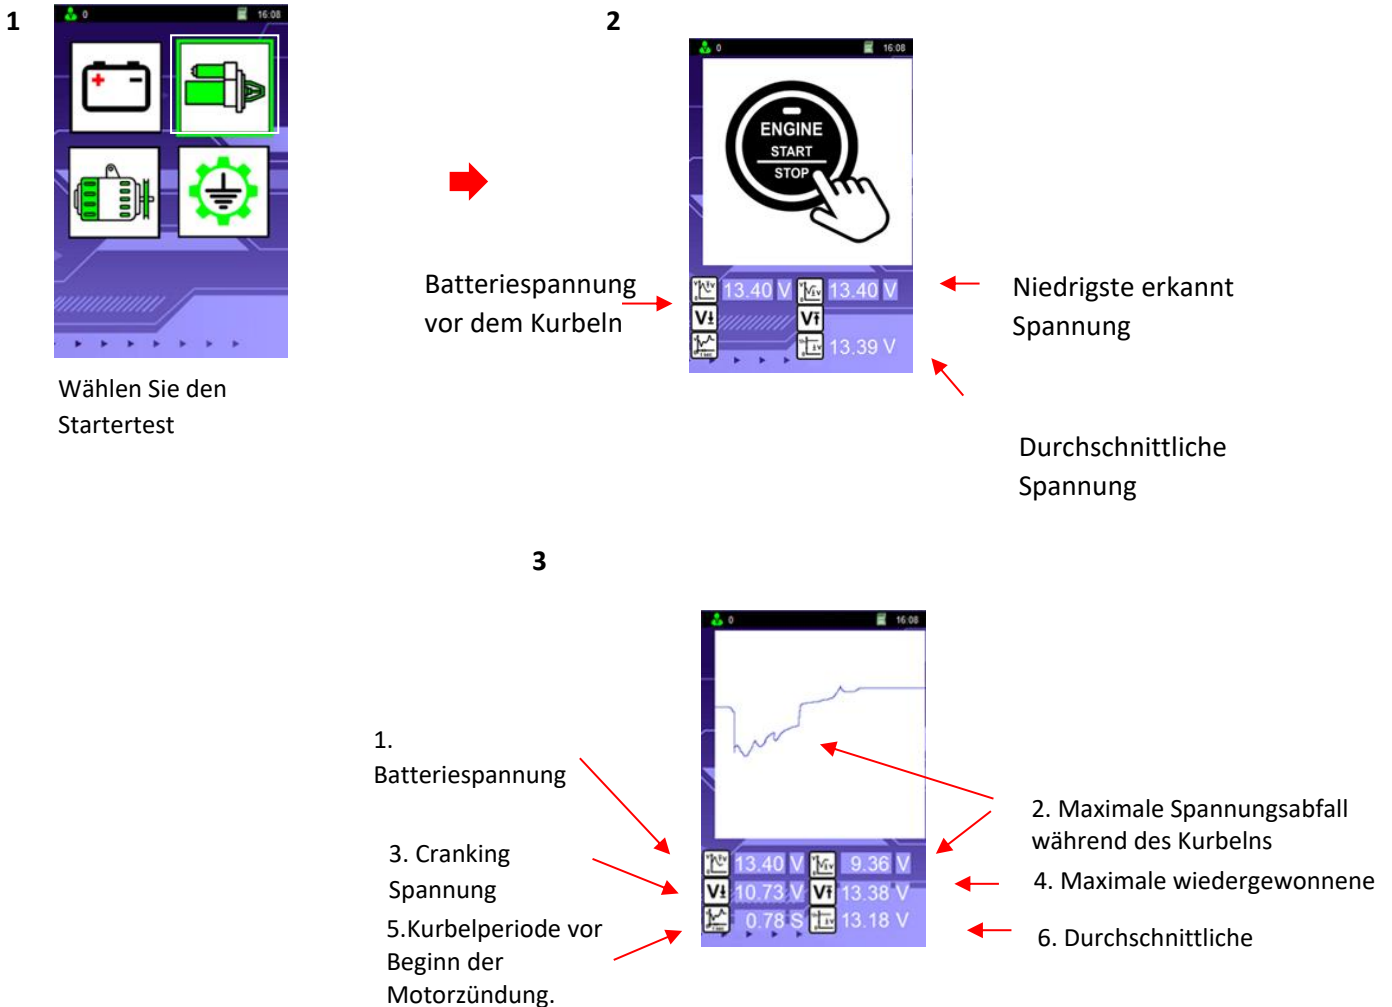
1

0 16:08

Wählen Sie den Startertest

2

0 16:08

ENGINE
START
STOP

Batteriespannung vor dem Kurbeln

13.40 V 13.40 V
13.39 V

Niedrigste erkannt Spannung

Durchschnittliche Spannung

3

0 16:08

1. Batteriespannung

3. Cranking Spannung

5.Kurbelperiode vor Beginn der Motorzündung.

13.40 V 9.36 V
10.73 V 13.38 V
0.78 S 13.18 V

2. Maximale Spannungsabfall während des Kurbelns

4. Maximale wiedergewonnene

6. Durchschnittliche